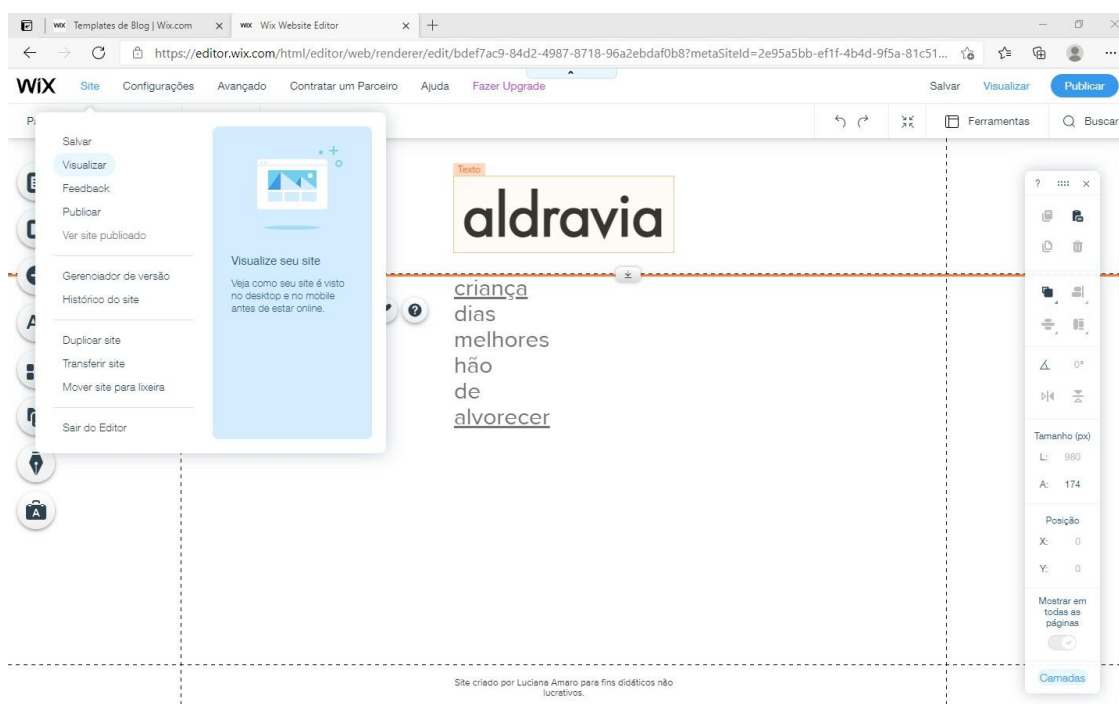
Templates de Blog | Wix.com ×
Wix Website Editor ×
+

https://editor.wix.com/html/editor/web/renderer/edit/bdef7ac9-84d2-4987-8718-96a2ebdaf0b8?metaSiteId=2e95a5bb-ef1f-4b4d-9f5a-81c51...

WiX Site Configurações Avançado Contratar um Parceiro Ajuda Fazer Upgrade Salvar Visualizar Publicar

Ferramentas Buscar

Salvar
Visualizar
Feedback
Publicar
Ver site publicado

Gerenciador de versão
Histórico do site

Duplicar site
Transferir site
Mover site para lixeira

Sair do Editor

Visualize seu site
Veja como seu site é visto no desktop e no mobile antes de estar online.

Texto
aldravia

criança
dias
melhores
hão
de
alvorecer

Tamanho (px)
L: 980
A: 174

Posição
X: 0
Y: 0

Mostrar em todas as páginas

Camadas

Site criado por Luciana Amaro para fins didáticos não lucrativos.